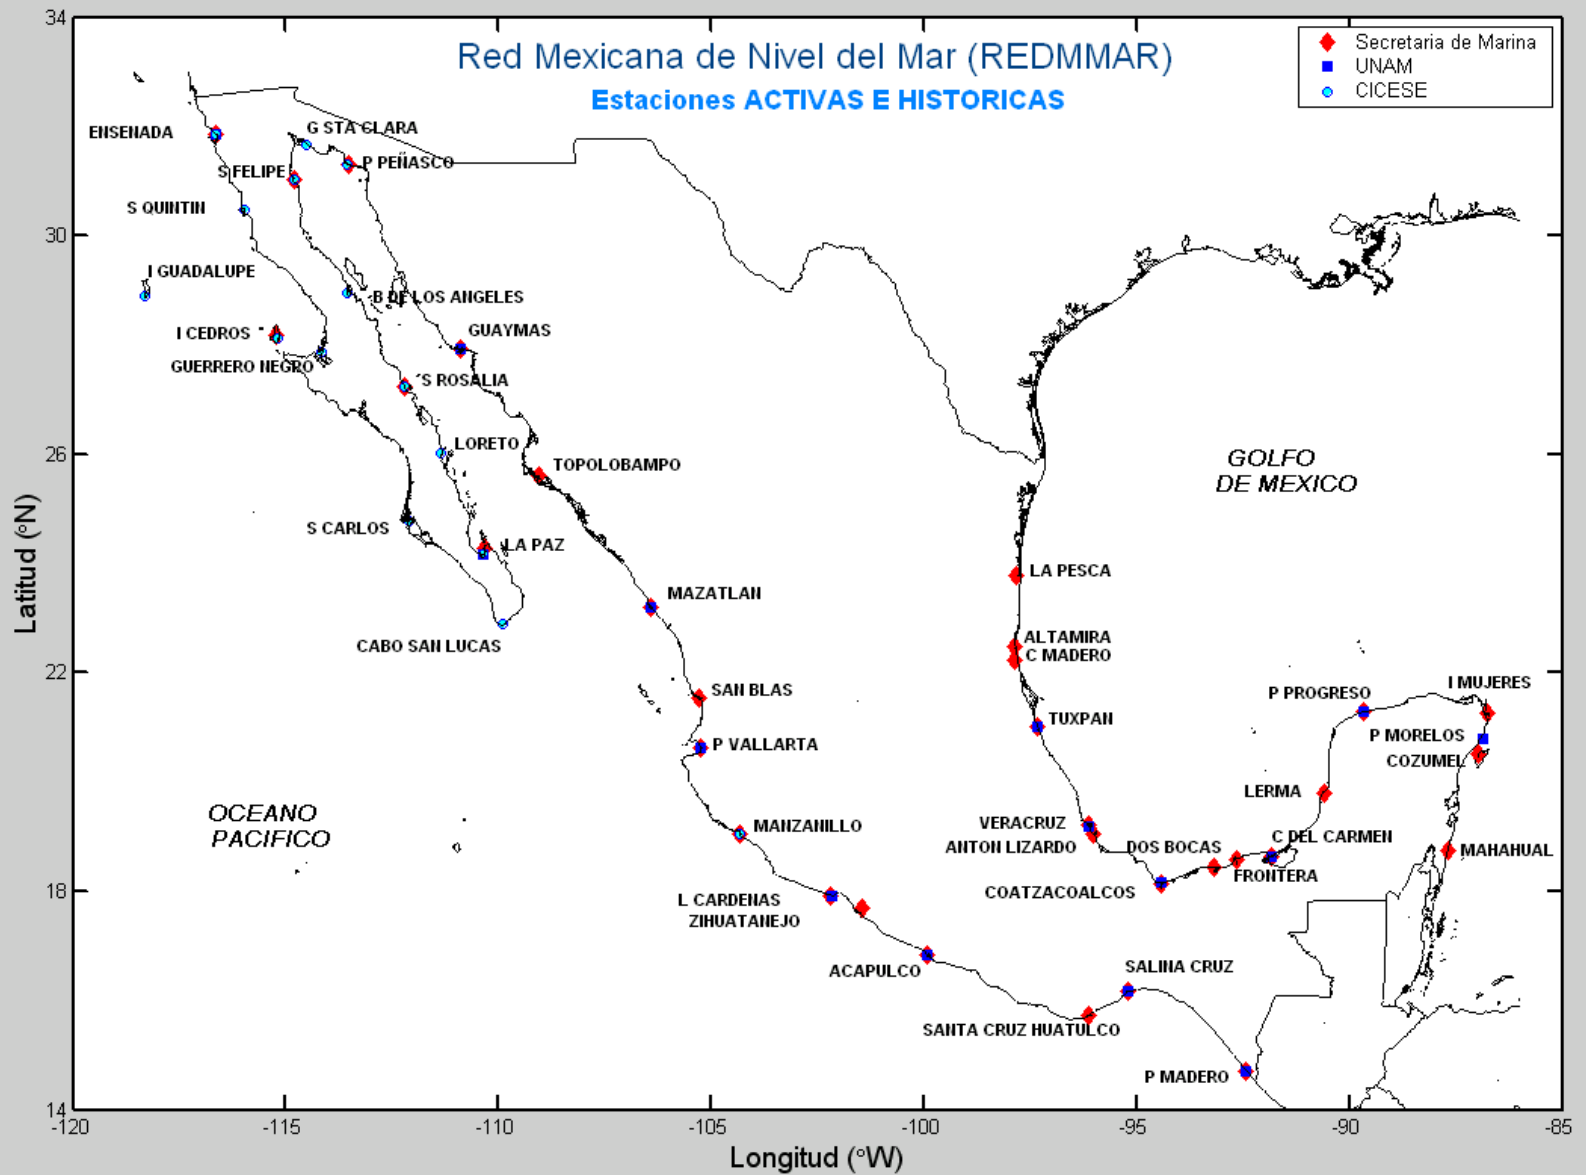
Red Mexicana de Nivel del Mar (REDMMAR)
Estaciones ACTIVAS E HISTORICAS

Secretaria de Marina
UNAM
CICESE

34
30
26
22
18
14

Latitud (°N)

-120 -115 -110 -105 -100 -95 -90 -85

Longitud (°W)

ENSENADA
G STA CLARA
P PEÑASCO
S FELIPE
S QUINTIN
I GUADALUPE
B DE LOS ANGELES
I CEDROS
GUAYMAS
GUERRERO NEGRO
S ROSALIA
LORETO
TOPOLOBAMPO
S CARLOS
LA PAZ
CABO SAN LUCAS
MAZATLAN
SAN BLAS
P VALLARTA
MANZANILLO
L CARDENAS
ZIHUATANEJO
ACAPULCO
SANTA CRUZ HUATULCO
SALINA CRUZ
P MADERO
COATZACOALCOS
VERACRUZ
ANTON LIZARDO
DOS BOCAS
FRONTERA
C DEL CARMEN
LERMA
P PROGRESO
I MUJERES
P MORELOS
COZUMEL
MAHAHUAL
TUXPAN
ALTAMIRA
C MADERO
LA PESCA

GOLFO
DE MEXICO

OCEANO
PACIFICO